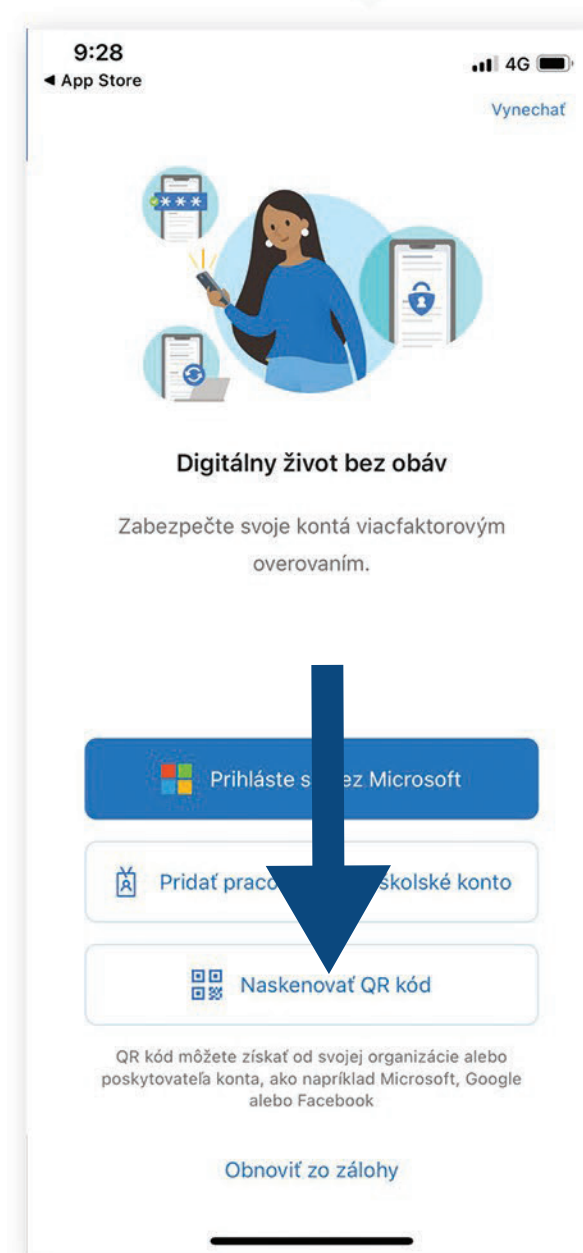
9:28
◀ App Store
4G

Vynechať

***

Digitálny život bez obáv

Zabezpečte svoje kontá viacfaktorovým overovaním.

Prihláste s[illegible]ez Microsoft

Pridať praco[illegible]skolské konto

Naskenovať QR kód

QR kód môžete získať od svojej organizácie alebo poskytovateľa konta, ako napríklad Microsoft, Google alebo Facebook

Obnoviť zo zálohy